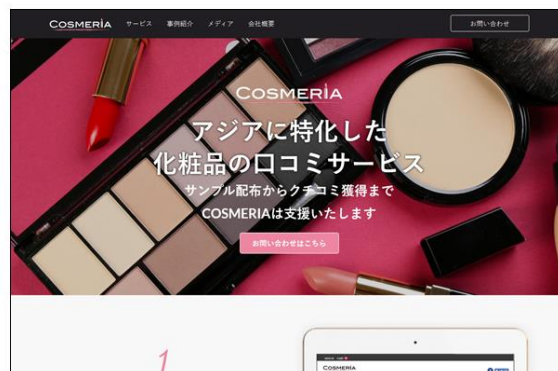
COSMERIA サービス 事例紹介 メディア 会社概要 お問い合わせ

COSMERIA

アジアに特化した
化粧品の口コミサービス

サンプル配布からクチコミ獲得まで
COSMERIAは支援いたします

お問い合わせはこちら

1

COSMERIA